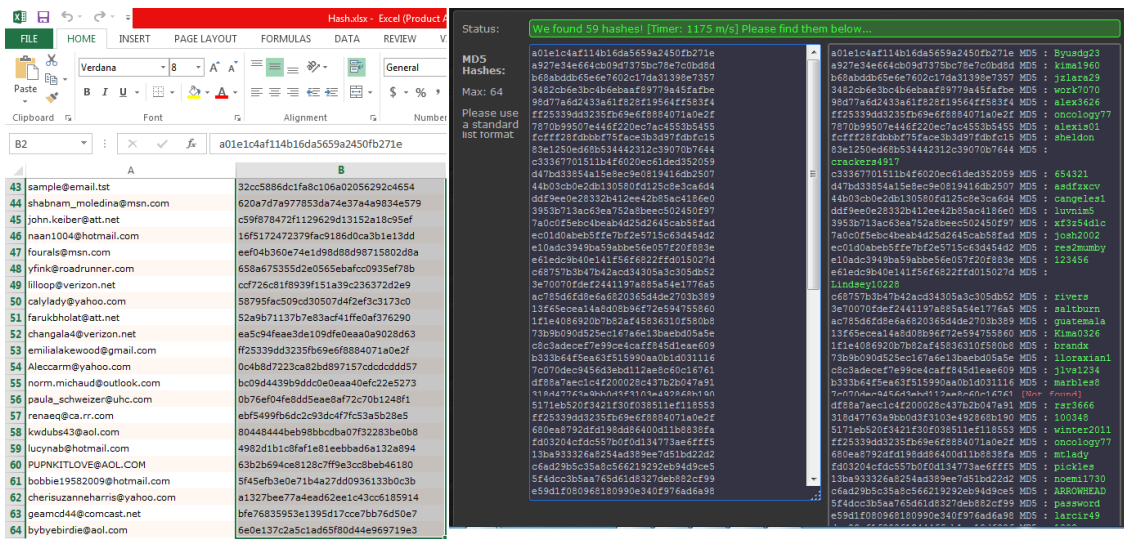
Hash.xlsx - Excel (Product A

FILE HOME INSERT PAGE LAYOUT FORMULAS DATA REVIEW V

Paste Clipboard Verdana 8 B I U Font Alignment General $ % Number

B2 fx a01e1c4af114b16da5659a2450fb271e

| | A | B |
|---|---|---|
| 43 | sample@email.tst | 32cc5886dc1fa8c106a02056292c4654 |
| 44 | shabnam_moledina@msn.com | 620a7d7a977853da74e37a4a9834e579 |
| 45 | john.keiber@att.net | c59f878472f1129629d13152a18c95ef |
| 46 | naan1004@hotmail.com | 16f5172472379fac9186d0ca3b1e13dd |
| 47 | fourals@msn.com | eef04b360e74e1d98d88d98715802d8a |
| 48 | yfink@roadrunner.com | 658a675355d2e0565ebafcc0935ef78b |
| 49 | lilloop@verizon.net | ccf726c81f8939f151a39c236372d2e9 |
| 50 | calylady@yahoo.com | 58795fac509cd30507d4f2ef3c3173c0 |
| 51 | farukbholat@att.net | 52a9b71137b7e83acf41ffe0af376290 |
| 52 | changala4@verizon.net | ea5c94feae3de109dfe0eaa0a9028d63 |
| 53 | emilialakewood@gmail.com | ff25339dd3235fb69e6f8884071a0e2f |
| 54 | Aleccarm@yahoo.com | 0c4b8d7223ca82bd897157cdcdcddd57 |
| 55 | norm.michaud@outlook.com | bc09d4439b9ddc0e0eaa40efc22e5273 |
| 56 | paula_schweizer@uhc.com | 0b76ef04fe8dd5eae8af72c70b1248f1 |
| 57 | renaeq@ca.rr.com | ebf5499fb6dc2c93dc4f7fc53a5b28e5 |
| 58 | kwdubs43@aol.com | 80448444beb98bbcdba07f32283be0b8 |
| 59 | lucynab@hotmail.com | 4982d1b1c8faf1e81eebbad6a132a894 |
| 60 | PUPNKITLOVE@AOL.COM | 63b2b694ce8128c7ff9e3cc8beb46180 |
| 61 | bobbie19582009@hotmail.com | 5f45efb3e0e71b4a27dd0936133b0c3b |
| 62 | cherisuzanneharris@yahoo.com | a1327bee77a4ead62ee1c43cc6185914 |
| 63 | geamcd44@comcast.net | bfe76835953e1395d17cce7bb76d50e7 |
| 64 | bybyebirdie@aol.com | 6e0e137c2a5c1ad65f80d44e969719e3 |

Status: We found 59 hashes! [Timer: 1175 m/s] Please find them below...

MD5 Hashes:
Max: 64
Please use a standard list format

a01e1c4af114b16da5659a2450fb271e
a927e34e664cb09d7375bc78e7c0bd8d
b68abddb65e6e7602c17da31398e7357
3482cb6e3bc4b6ebaaf89779a45fafbe
98d77a6d2433a61f828f19564ff583f4
ff25339dd3235fb69e6f8884071a0e2f
7870b99507e446f220ec7ac4553b5455
fcfff28fdbbbf75face3b3d97fdbfc15
83e1250ed68b534442312c39070b7644
c33367701511b4f6020ec61ded352059
d47bd33854a15e8ec9e0819416db2507
44b03cb0e2db130580fd125c8e3ca6d4
ddf9ee0e28332b412ee42b85ac4186e0
3953b713ac63ea752a8beec502450f97
7a0c0f5ebc4beab4d25d2645cab5fead
ec01d0abeb5ffe7bf2e5715c63d454d2
e10adc3949ba59abbe56e057f20f883e
e61edc9b40e141f56f6822ffd015027d
c68757b3b47b42acd34305a3c305db52
3e70070fdef2441197a885a54e1776a5
ac785d6fd8e6a6820365d4de2703b389
13f65ecea14a8d08b96f72e594755860
1f1e4086920b7b82af45836310f580b8
73b9b090d525ec167a6e13baebd05a5e
c8c3adecef7e99ce4caff845d1eae609
b333b64f5ea63f515990aa0b1d031116
7c070dec9456d3ebd112ae8c60c16761
df88a7aec1c4f200028c437b2b047a91
318d47763a9bb0d3f31034e492868b190
5171eb520f3421f30f038511ef118553
ff25339dd3235fb69e6f8884071a0e2f
680ea8792dfd198dd86400d11b8838fa
fd03204cfdc557b0f0d134773ae6fff5
13ba933326a8254ad389ee7d51bd22d2
c6ad29b5c35a8c566219292eb94d9ce5
5f4dcc3b5aa765d61d8327deb882cf99
e59d1f08096818090e340f976ad6a98

a01e1c4af114b16da5659a2450fb271e MD5 : Byusdg23
a927e34e664cb09d7375bc78e7c0bd8d MD5 : kima1960
b68abddb65e6e7602c17da31398e7357 MD5 : jzlara29
3482cb6e3bc4b6ebaaf89779a45fafbe MD5 : work7070
98d77a6d2433a61f828f19564ff583f4 MD5 : alex3626
ff25339dd3235fb69e6f8884071a0e2f MD5 : oncology77
7870b99507e446f220ec7ac4553b5455 MD5 : alexis01
fcfff28fdbbbf75face3b3d97fdbfc15 MD5 : sheldon
83e1250ed68b534442312c39070b7644 MD5 :
crackers4917
c33367701511b4f6020ec61ded352059 MD5 : 654321
d47bd33854a15e8ec9e0819416db2507 MD5 : asdfzxcv
44b03cb0e2db130580fd125c8e3ca6d4 MD5 : cangeles1
ddf9ee0e28332b412ee42b85ac4186e0 MD5 : luvnim5
3953b713ac63ea752a8beec502450f97 MD5 : xf3s54dlc
7a0c0f5ebc4beab4d25d2645cab5fead MD5 : josh2002
ec01d0abeb5ffe7bf2e5715c63d454d2 MD5 : res2mumby
e10adc3949ba59abbe56e057f20f883e MD5 : 123456
e61edc9b40e141f56f6822ffd015027d MD5 :
Lindsey10228
c68757b3b47b42acd34305a3c305db52 MD5 : rivers
3e70070fdef2441197a885a54e1776a5 MD5 : saltburn
ac785d6fd8e6a6820365d4de2703b389 MD5 : guatemala
13f65ecea14a8d08b96f72e594755860 MD5 : kimab326
1f1e4086920b7b82af45836310f580b8 MD5 : brandx
73b9b090d525ec167a6e13baebd05a5e MD5 : lloraxian1
c8c3adecef7e99ce4caff845d1eae609 MD5 : jlvs1234
b333b64f5ea63f515990aa0b1d031116 MD5 : marbles8
7c070dec9456d3ebd112ae8c60c16761 [Not found]
df88a7aec1c4f200028c437b2b047a91 MD5 : rsr3646
318d47763a9bb0d3f31034e492868b190 MD5 : 100348
5171eb520f3421f30f038511ef118553 MD5 : winter2011
ff25339dd3235fb69e6f8884071a0e2f MD5 : oncology77
680ea8792dfd198dd86400d11b8838fa MD5 : mtlady
fd03204cfdc557b0f0d134773ae6fff5 MD5 : pickles
13ba933326a8254ad389ee7d51bd22d2 MD5 : noemi1730
c6ad29b5c35a8c566219292eb94d9ce5 MD5 : ARROWHEAD
5f4dcc3b5aa765d61d8327deb882cf99 MD5 : password
e59d1f08096818090e340f976ad6a98 MD5 : larcir49